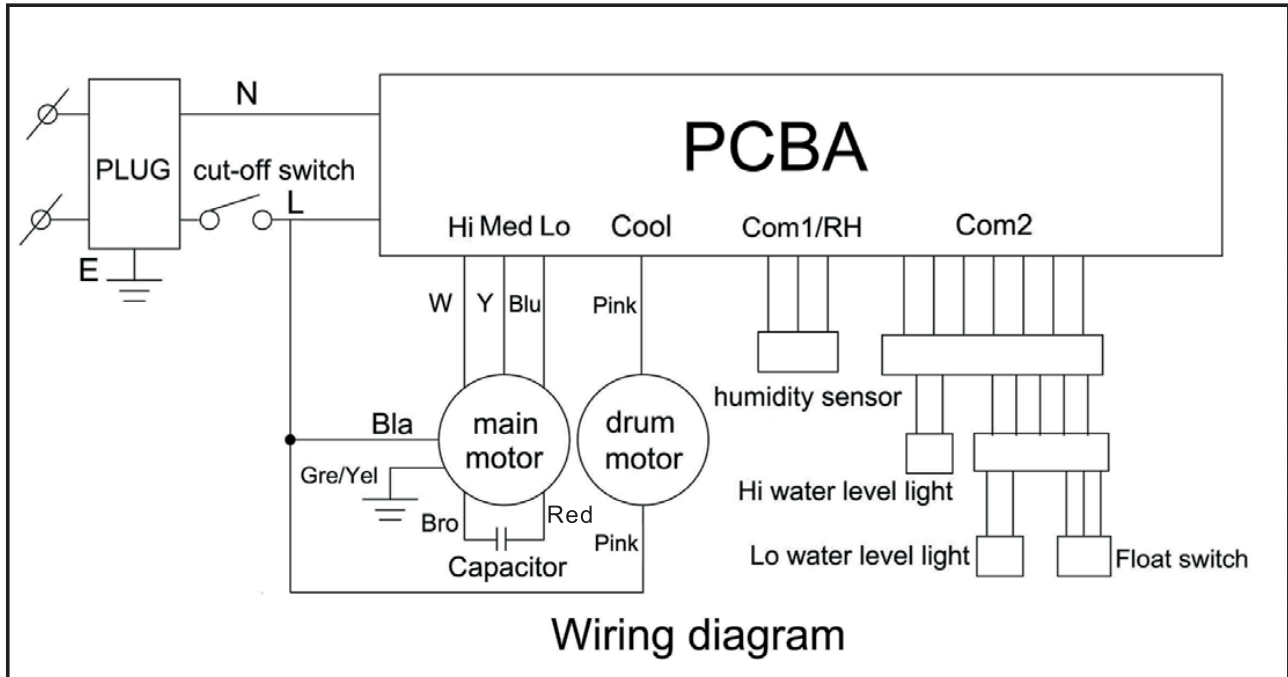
N
PCBA
PLUG
cut-off switch
L
E
Hi Med Lo
Cool
Com1/RH
Com2
W Y Blu
Pink
humidity sensor
Bla
main motor
drum motor
Gre/Yel
Hi water level light
Bro
Red
Pink
Capacitor
Lo water level light
Float switch
Wiring diagram